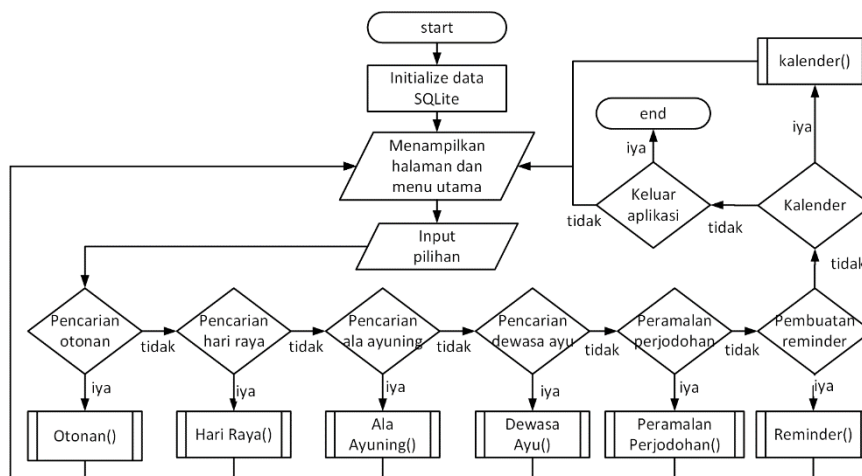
start

Initialize data SQLite

Menampilkan halaman dan menu utama

Input pilihan

kalender()

iya

end

iya

Keluar aplikasi

tidak

tidak

Kalender

tidak

Pencarian otonan

tidak

Pencarian hari raya

tidak

Pencarian ala ayuning

tidak

Pencarian dewasa ayu

tidak

Peramalan perjodohan

tidak

Pembuatan reminder

iya

iya

iya

iya

iya

iya

Otonan()

Hari Raya()

Ala Ayuning()

Dewasa Ayu()

Peramalan Perjodohan()

Reminder()